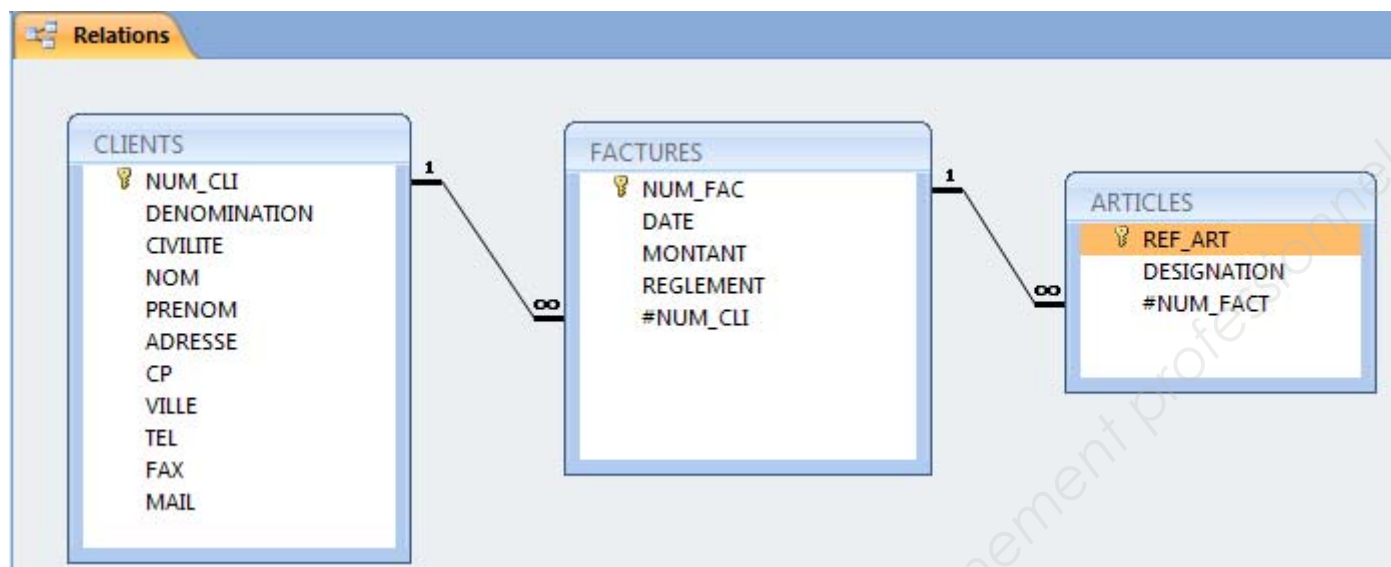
Relations

CLIENTS
NUM_CLI
DENOMINATION
CIVILITE
NOM
PRENOM
ADRESSE
CP
VILLE
TEL
FAX
MAIL

1
∞

FACTURES
NUM_FAC
DATE
MONTANT
REGLEMENT
#NUM_CLI

1
∞

ARTICLES
REF_ART
DESIGNATION
#NUM_FACT

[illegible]ement professionnel